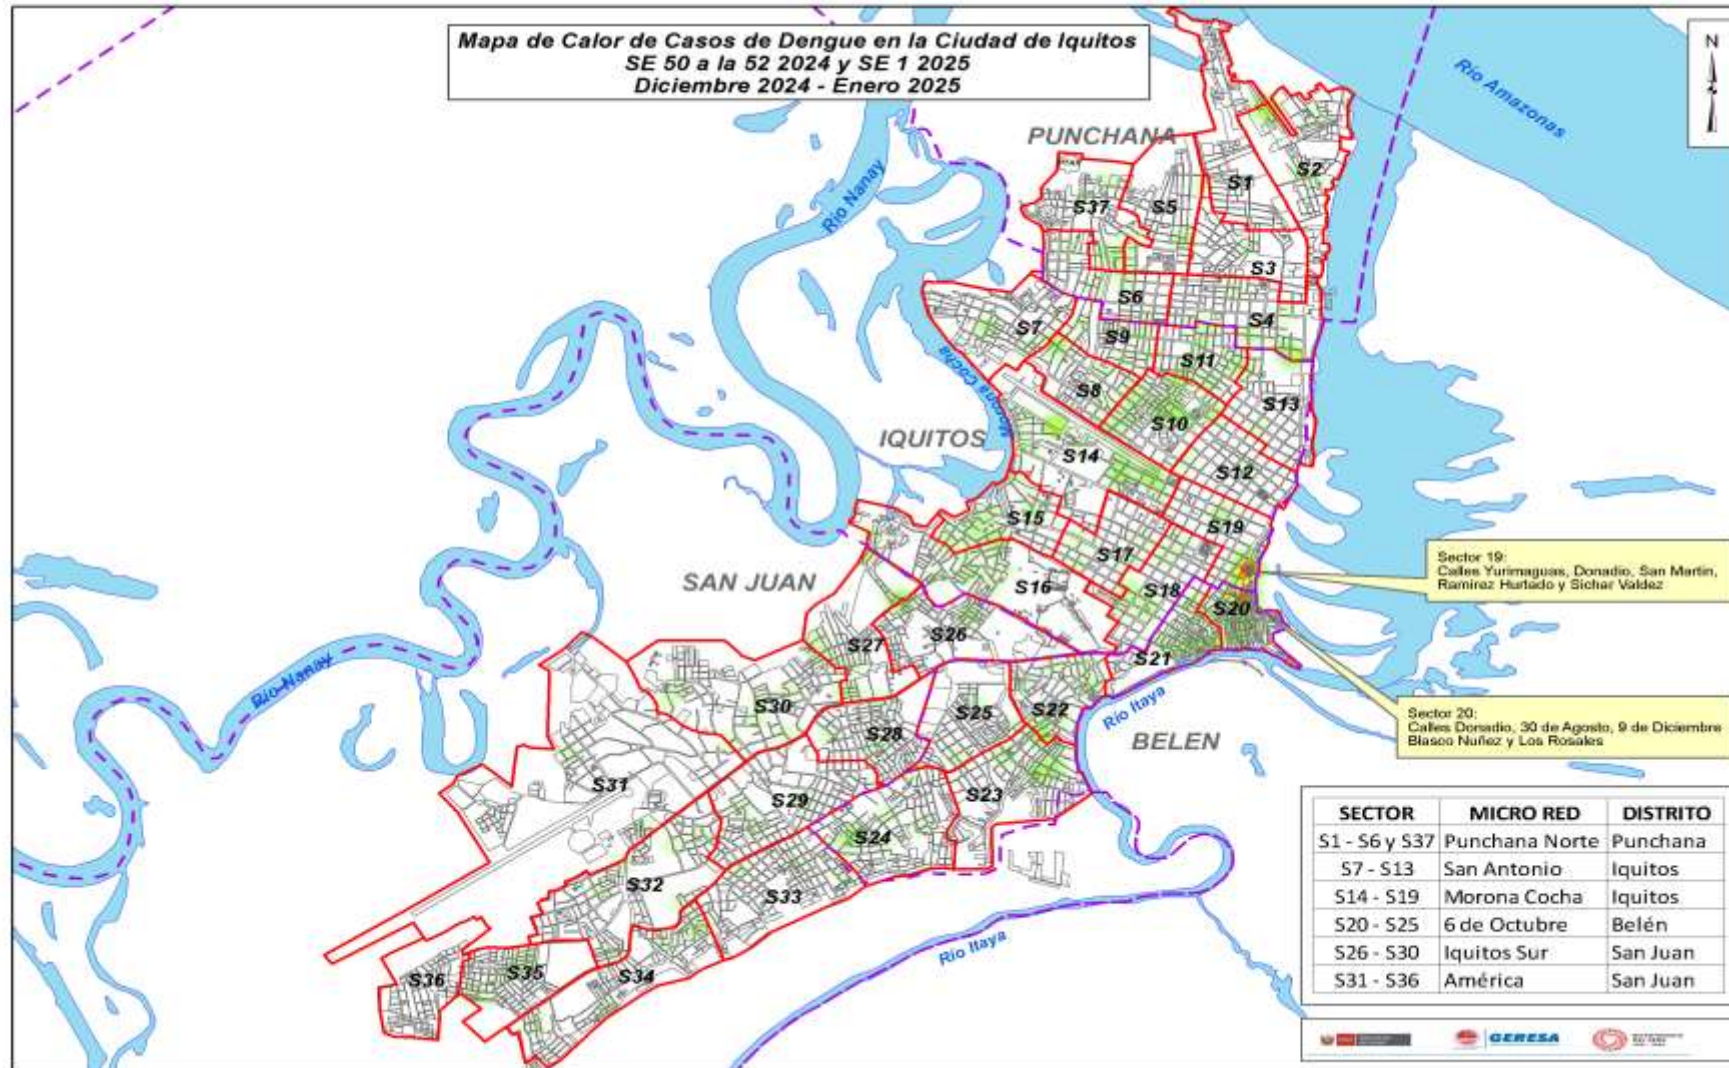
Mapa de Calor de Casos de Dengue en la Ciudad de Iquitos
SE 50 a la 52 2024 y SE 1 2025
Diciembre 2024 - Enero 2025

N

Río Amazonas

PUNCHANA

Río Nanay

S37 S5 S1 S2 S3 S6 S4 S7 S9 S11 S8 S13 S10

Morona Cocha

IQUITOS

S14 S12 S15 S19 S17 S16 S18 S20

SAN JUAN

Sector 19:
Calles Yurimaguas, Donadio, San Martín, Ramirez Hurtado y Sichar Valdez

S27 S26 S21

Río Nanay

S30 S25 S22 S28

Río Itaya

BELEN

Sector 20:
Calles Donadio, 30 de Agosto, 9 de Diciembre Blasco Nuñez y Los Rosales

S31 S29 S23 S24 S32 S33 S35 S34 S36

Río Itaya

| SECTOR | MICRO RED | DISTRITO |
|---|---|---|
| S1 - S6 y S37 | Punchana Norte | Punchana |
| S7 - S13 | San Antonio | Iquitos |
| S14 - S19 | Morona Cocha | Iquitos |
| S20 - S25 | 6 de Octubre | Belén |
| S26 - S30 | Iquitos Sur | San Juan |
| S31 - S36 | América | San Juan |

GERESA